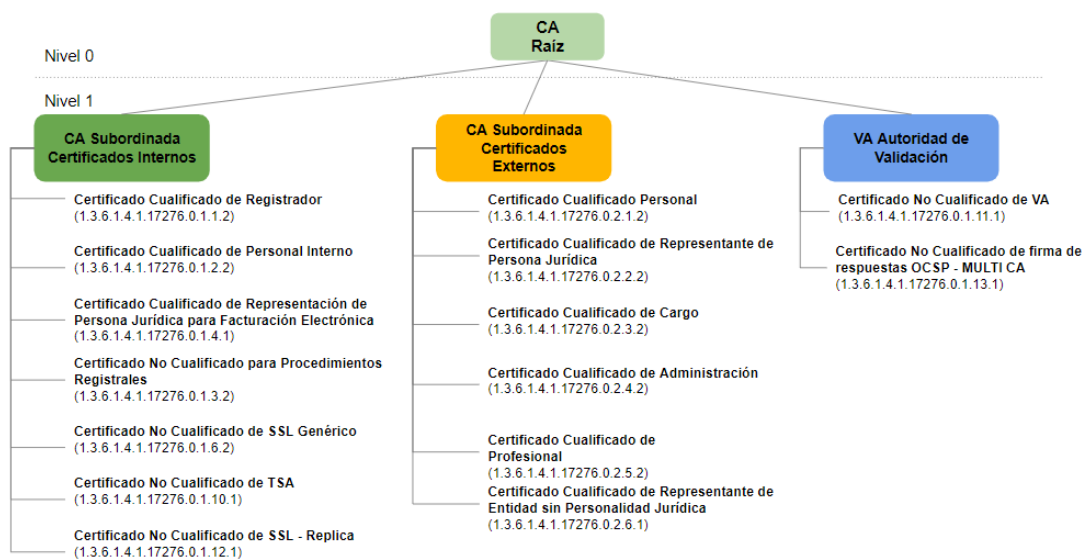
CA
Raíz

Nivel 0

Nivel 1

CA Subordinada
Certificados Internos

Certificado Cualificado de Registrador
(1.3.6.1.4.1.17276.0.1.1.2)

Certificado Cualificado de Personal Interno
(1.3.6.1.4.1.17276.0.1.2.2)

Certificado Cualificado de Representación de Persona Jurídica para Facturación Electrónica
(1.3.6.1.4.1.17276.0.1.4.1)

Certificado No Cualificado para Procedimientos Registrales
(1.3.6.1.4.1.17276.0.1.3.2)

Certificado No Cualificado de SSL Genérico
(1.3.6.1.4.1.17276.0.1.6.2)

Certificado No Cualificado de TSA
(1.3.6.1.4.1.17276.0.1.10.1)

Certificado No Cualificado de SSL - Replica
(1.3.6.1.4.1.17276.0.1.12.1)

CA Subordinada
Certificados
Externos

Certificado Cualificado Personal
(1.3.6.1.4.1.17276.0.2.1.2)

Certificado Cualificado de Representante de Persona Jurídica
(1.3.6.1.4.1.17276.0.2.2.2)

Certificado Cualificado de Cargo
(1.3.6.1.4.1.17276.0.2.3.2)

Certificado Cualificado de Administración
(1.3.6.1.4.1.17276.0.2.4.2)

Certificado Cualificado de Profesional
(1.3.6.1.4.1.17276.0.2.5.2)

Certificado Cualificado de Representante de Entidad sin Personalidad Jurídica
(1.3.6.1.4.1.17276.0.2.6.1)

VA Autoridad de
Validación

Certificado No Cualificado de VA
(1.3.6.1.4.1.17276.0.1.11.1)

Certificado No Cualificado de firma de respuestas OCSP - MULTI CA
(1.3.6.1.4.1.17276.0.1.13.1)